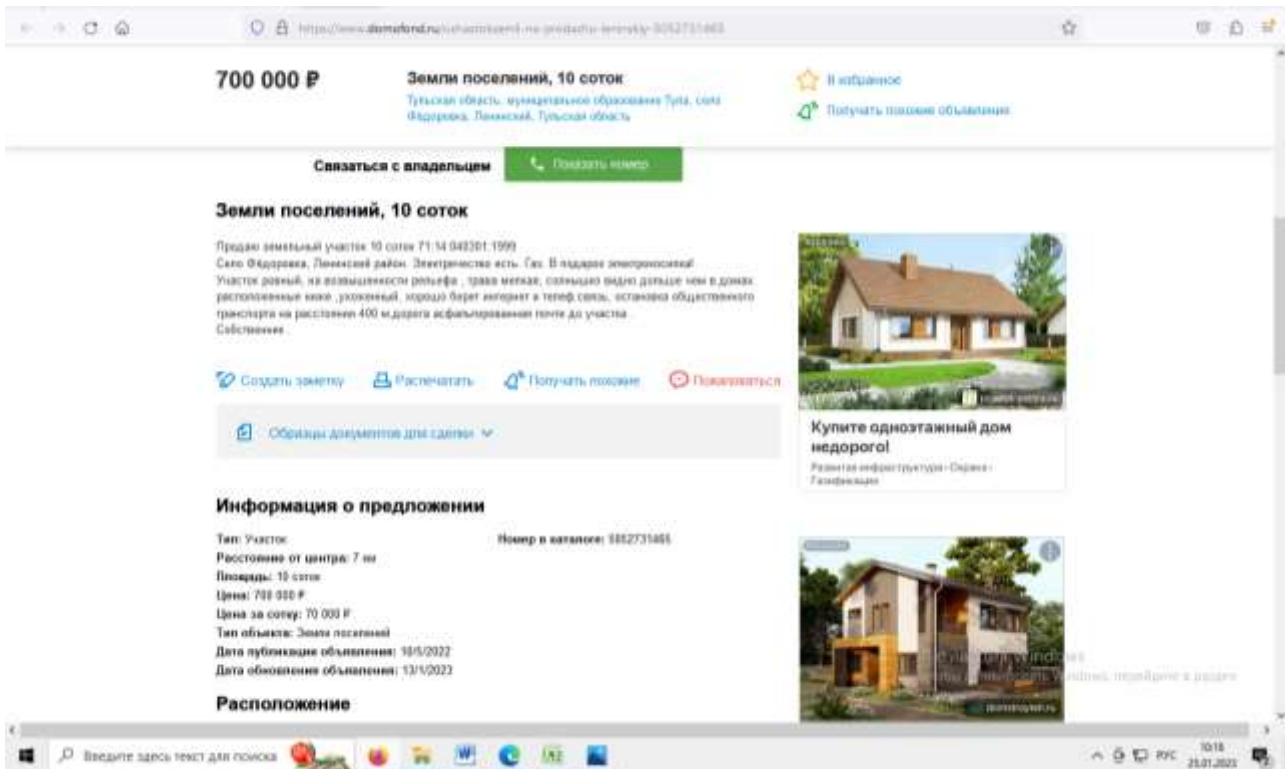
https://www.domofond.ru/uchastokzemli-na-prodazhu-leninskiy-5052731465

700 000 ₽

Земли поселений, 10 соток

Тульская область, муниципальное образование Тула, село Фёдоровка, Ленинский, Тульская область

В избранное

Получать похожие объявления

Связаться с владельцем

Показать номер

Земли поселений, 10 соток

Продаю земельный участок 10 соток 71:14:040301:1599
Село Фёдоровка, Ленинский район. Электричество есть. Газ. В подарок электроносилка!
Участок ровный, на возвышенности рельефа , трава мягкая, солнышко видно дольше чем в домах расположенных ниже ,ухоженный, хорошо берет интернет и телеф связь, остановка общественного транспорта на расстоянии 400 м,дорога асфальтированная почти до участка .
Собственник .

Создать заметку

Распечатать

Получать похожие

Пожаловаться

Образцы документов для сделки

Купите одноэтажный дом недорого!

Развитая инфраструктура · Охрана · Газификация

Информация о предложении

Тип: Участок

Номер в каталоге: 5052731465

Расстояние от центра: 7 км

Площадь: 10 соток

Цена: 700 000 ₽

Цена за сотку: 70 000 ₽

Тип объекта: Земли поселений

Дата публикации объявления: 10/5/2022

Дата обновления объявления: 13/1/2023

Расположение

Активация Windows
Чтобы активировать Windows, перейдите в раздел

Введите здесь текст для поиска

РУС

10:18
25.01.2023